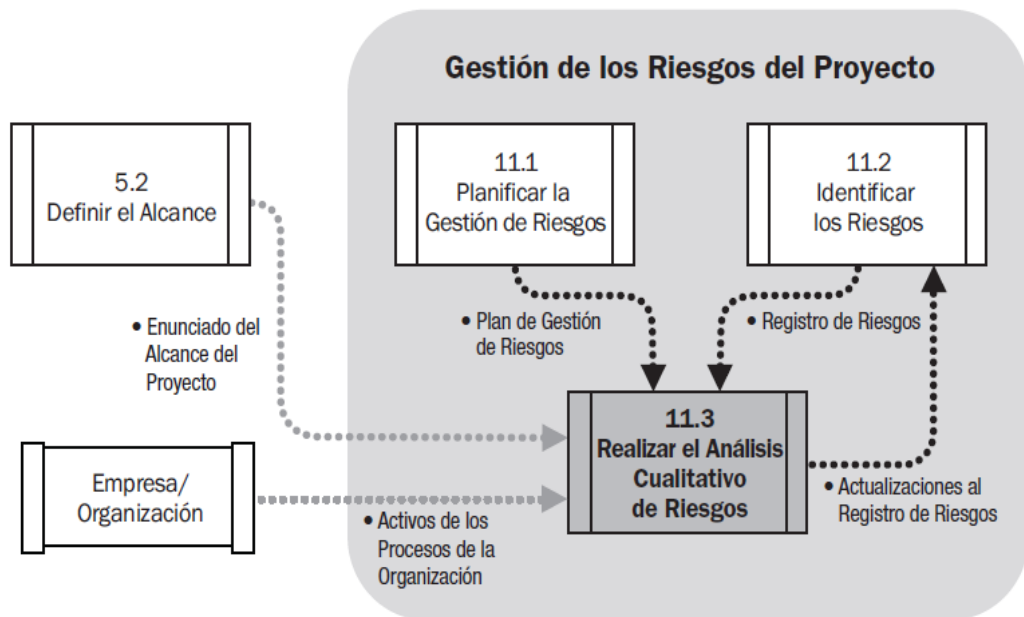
Gestión de los Riesgos del Proyecto

5.2
Definir el Alcance

11.1
Planificar la Gestión de Riesgos

11.2
Identificar los Riesgos

• Enunciado del Alcance del Proyecto

• Plan de Gestión de Riesgos

• Registro de Riesgos

11.3
Realizar el Análisis Cualitativo de Riesgos

Empresa/
Organización

• Activos de los Procesos de la Organización

• Actualizaciones al Registro de Riesgos